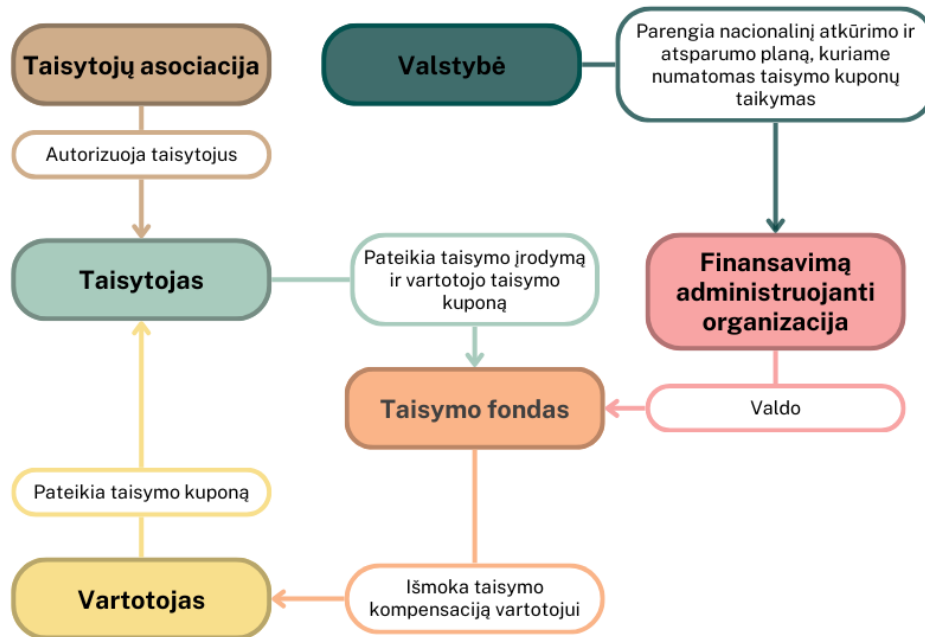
Taisytojų asociacija

Valstybė

Parengia nacionalinį atkūrimo ir atsparumo planą, kuriame numatomas taisymo kuponų taikymas

Autorizuoja taisytojus

Taisytojas

Pateikia taisymo įrodymą ir vartotojo taisymo kuponą

Finansavimą administruojanti organizacija

Taisymo fondas

Valdo

Pateikia taisymo kuponą

Vartotojas

Išmoka taisymo kompensaciją vartotojui